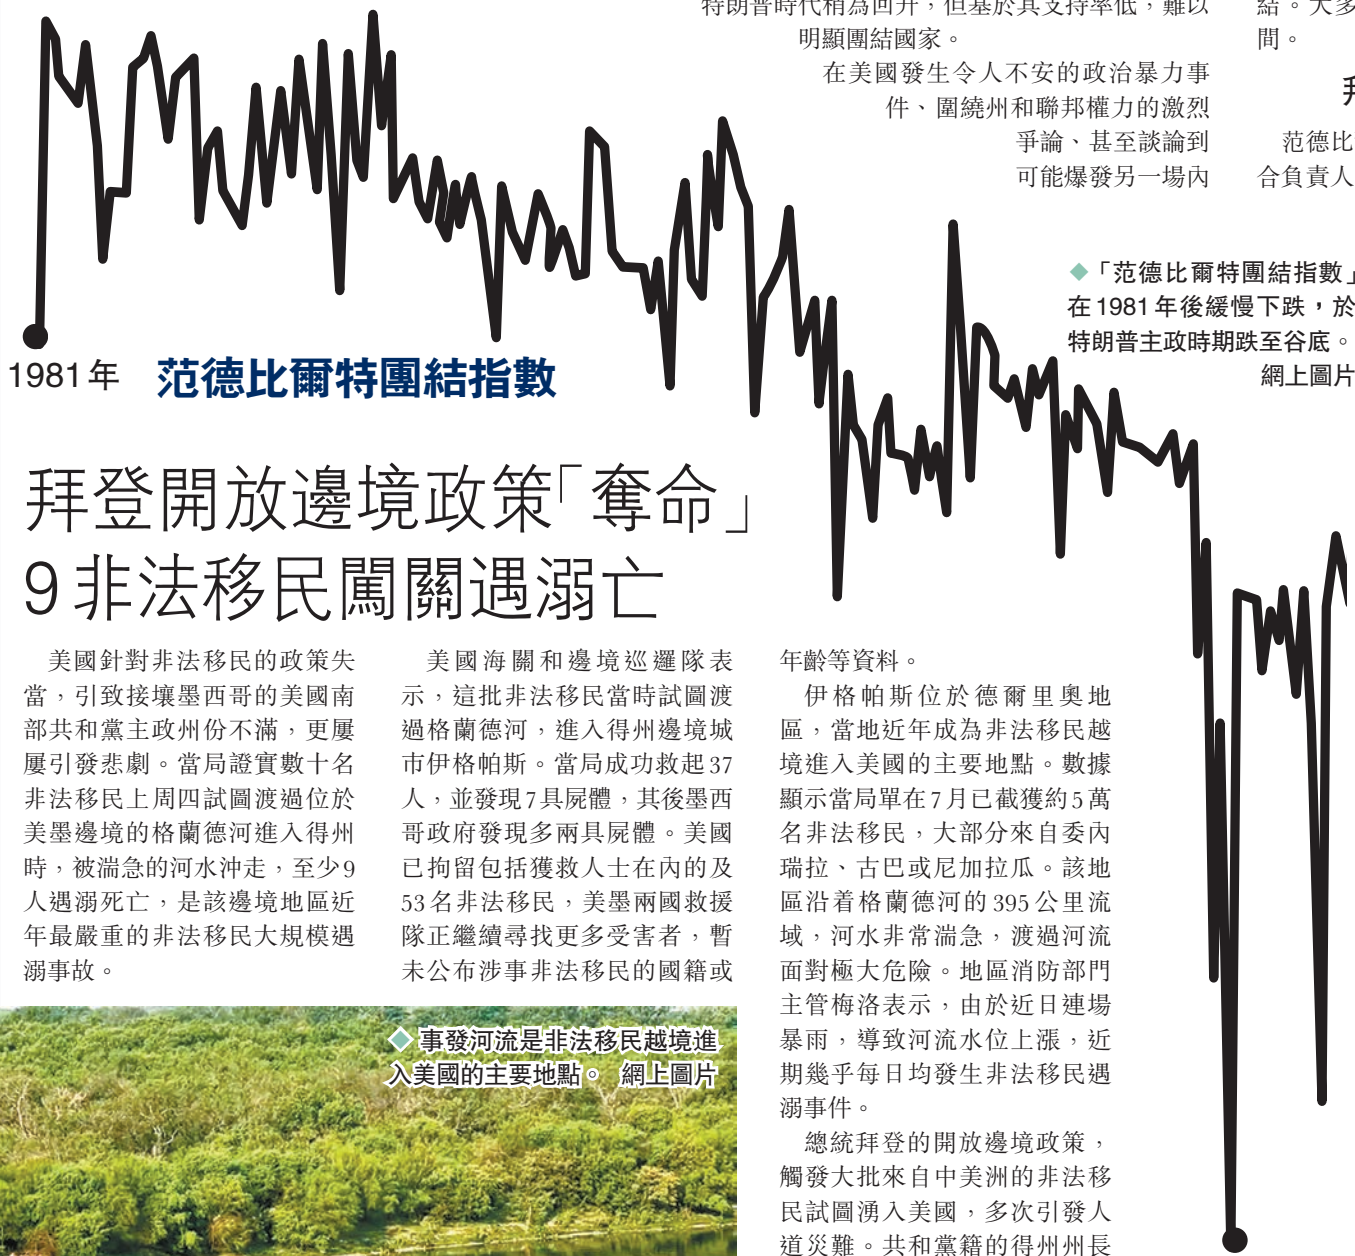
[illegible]，但基於其支持率低，難以明顯團結國家。

在美國發生令人不安的政治暴力事件、圍繞州和聯邦權力的激烈爭論、甚至談論到可能爆發另一場內

結。大多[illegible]間。

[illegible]

范德比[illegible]合負責人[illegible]

◆「范德比爾特團結指數」在1981年後緩慢下跌，於特朗普主政時期跌至谷底。網上圖片

1981年 范德比爾特團結指數

拜登開放邊境政策「奪命」
9非法移民闖關遇溺亡

美國針對非法移民的政策失當，引致接壤墨西哥的美國南部共和黨主政州份不滿，更屢屢引發悲劇。當局證實數十名非法移民上周四試圖渡過位於美墨邊境的格蘭德河進入得州時，被湍急的河水沖走，至少9人遇溺死亡，是該邊境地區近年最嚴重的非法移民大規模遇溺事故。

美國海關和邊境巡邏隊表示，這批非法移民當時試圖渡過格蘭德河，進入得州邊境城市伊格帕斯。當局成功救起37人，並發現7具屍體，其後墨西哥政府發現多兩具屍體。美國已拘留包括獲救人士在內的及53名非法移民，美墨兩國救援隊正繼續尋找更多受害者，暫未公布涉事非法移民的國籍或年齡等資料。

伊格帕斯位於德爾里奧地區，當地近年成為非法移民越境進入美國的主要地點。數據顯示當局單在7月已截獲約5萬名非法移民，大部分來自委內瑞拉、古巴或尼加拉瓜。該地區沿着格蘭德河的395公里流域，河水非常湍急，渡過河流面對極大危險。地區消防部門主管梅洛表示，由於近日連場暴雨，導致河流水位上漲，近期幾乎每日均發生非法移民遇溺事件。

總統拜登的開放邊境政策，觸發大批來自中美洲的非法移民試圖湧入美國，多次引發人道災難。共和黨籍的得州州長

◆事發河流是非法移民越境進入美國的主要地點。 網上圖片